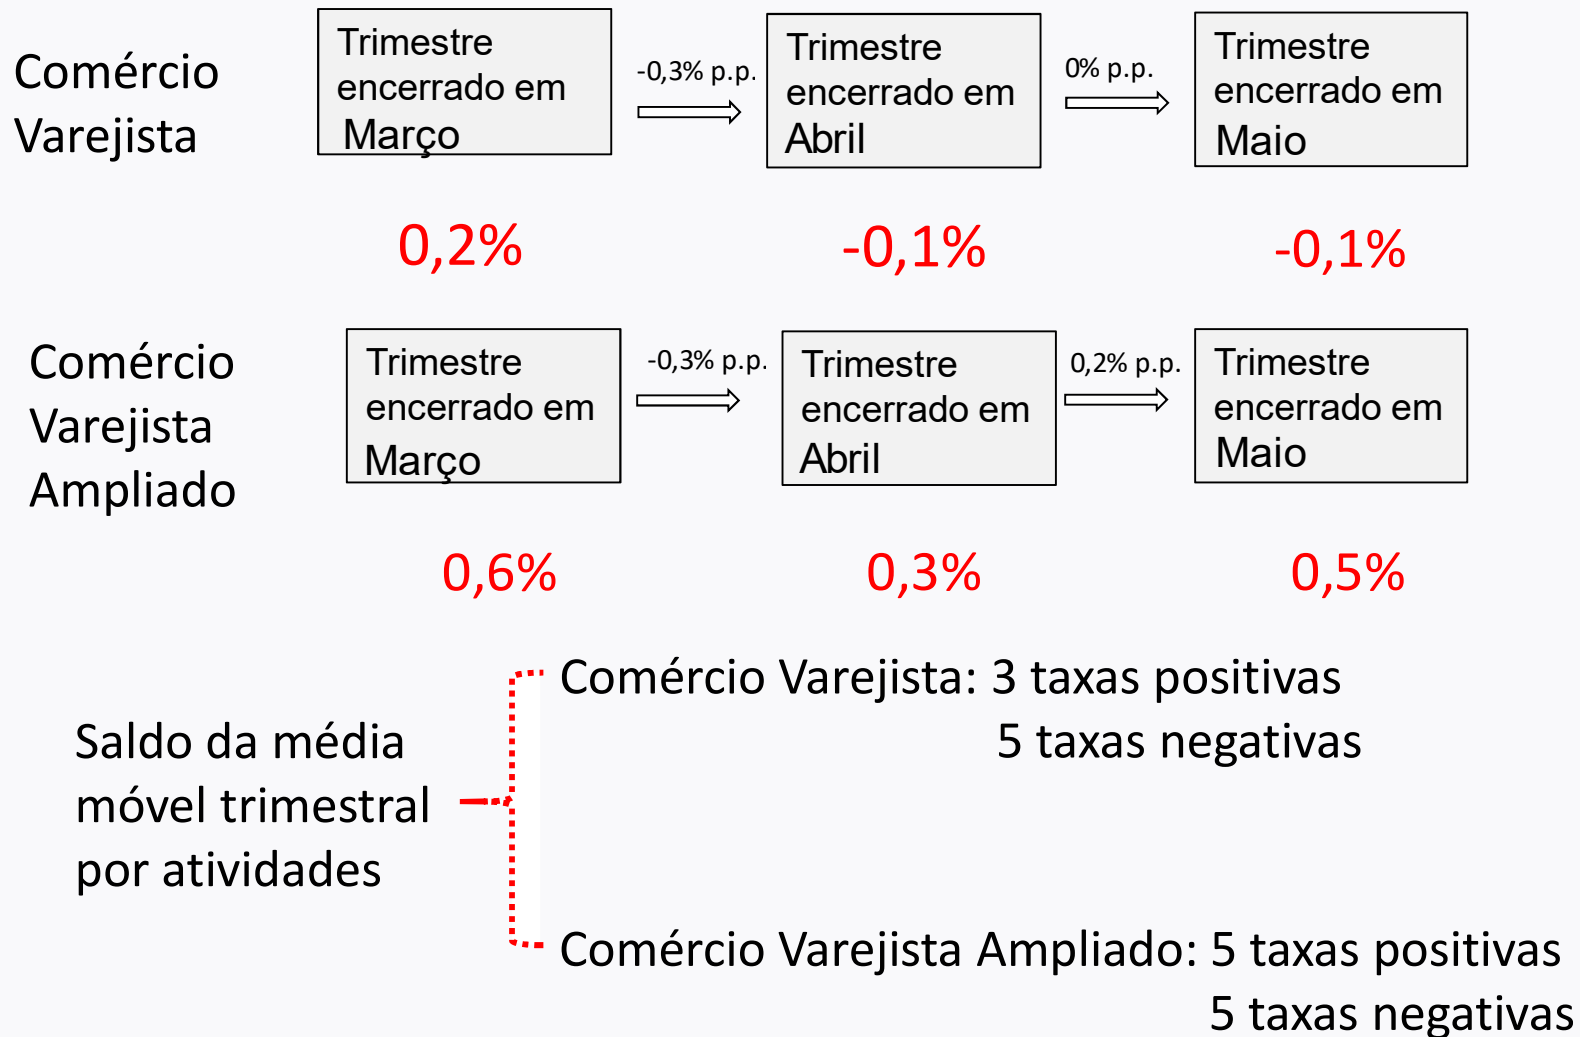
Comércio Varejista

Trimestre encerrado em Março

-0,3% p.p.

Trimestre encerrado em Abril

0% p.p.

Trimestre encerrado em Maio

0,2%

-0,1%

-0,1%

Comércio Varejista Ampliado

Trimestre encerrado em Março

-0,3% p.p.

Trimestre encerrado em Abril

0,2% p.p.

Trimestre encerrado em Maio

0,6%

0,3%

0,5%

Saldo da média móvel trimestral por atividades

Comércio Varejista: 3 taxas positivas
5 taxas negativas

Comércio Varejista Ampliado: 5 taxas positivas
5 taxas negativas